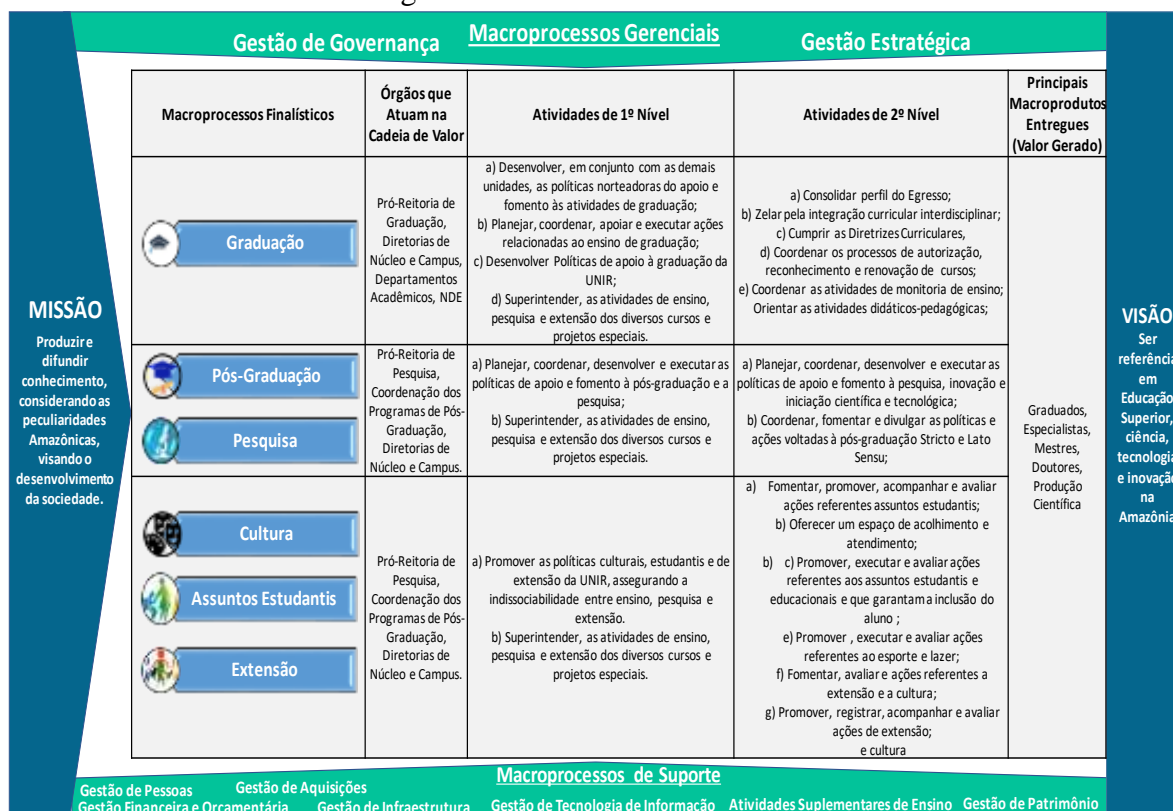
Gestão de Governança Macroprocessos Gerenciais Gestão Estratégica

MISSÃO
Produzir e difundir conhecimento, considerando as peculiaridades Amazônicas, visando o desenvolvimento da sociedade.

| Macroprocessos Finalísticos | Órgãos que Atuam na Cadeia de Valor | Atividades de 1º Nível | Atividades de 2º Nível | Principais Macroprodutos Entregues (Valor Gerado) |
|---|---|---|---|---|
| Graduação | Pró-Reitoria de Graduação, Diretorias de Núcleo e Campus, Departamentos Acadêmicos, NDE | a) Desenvolver, em conjunto com as demais unidades, as políticas norteadoras do apoio e fomento às atividades de graduação; b) Planejar, coordenar, apoiar e executar ações relacionadas ao ensino de graduação; c) Desenvolver Políticas de apoio à graduação da UNIR; d) Superintender, as atividades de ensino, pesquisa e extensão dos diversos cursos e projetos especiais. | a) Consolidar perfil do Egresso; b) Zelar pela integração curricular interdisciplinar; c) Cumprir as Diretrizes Curriculares, d) Coordenar os processos de autorização, reconhecimento e renovação de cursos; e) Coordenar as atividades de monitoria de ensino; Orientar as atividades didáticos-pedagógicas; | Graduados, Especialistas, Mestres, Doutores, Produção Científica |
| Pós-Graduação, Pesquisa | Pró-Reitoria de Pesquisa, Coordenação dos Programas de Pós-Graduação, Diretorias de Núcleo e Campus. | a) Planejar, coordenar, desenvolver e executar as políticas de apoio e fomento à pós-graduação e a pesquisa; b) Superintender, as atividades de ensino, pesquisa e extensão dos diversos cursos e projetos especiais. | a) Planejar, coordenar, desenvolver e executar as políticas de apoio e fomento à pesquisa, inovação e iniciação científica e tecnológica; b) Coordenar, fomentar e divulgar as políticas e ações voltadas à pós-graduação Stricto e Lato Sensu; | |
| Cultura, Assuntos Estudantis, Extensão | Pró-Reitoria de Pesquisa, Coordenação dos Programas de Pós-Graduação, Diretorias de Núcleo e Campus. | a) Promover as políticas culturais, estudantis e de extensão da UNIR, assegurando a indissociabilidade entre ensino, pesquisa e extensão. b) Superintender, as atividades de ensino, pesquisa e extensão dos diversos cursos e projetos especiais. | a) Fomentar, promover, acompanhar e avaliar ações referentes assuntos estudantis; b) Oferecer um espaço de acolhimento e atendimento; b) c) Promover, executar e avaliar ações referentes aos assuntos estudantis e educacionais e que garantam a inclusão do aluno ; e) Promover , executar e avaliar ações referentes ao esporte e lazer; f) Fomentar, avaliar e ações referentes a extensão e a cultura; g) Promover, registrar, acompanhar e avaliar ações de extensão; e cultura | |

VISÃO
Ser referência em Educação Superior, ciência, tecnologia e inovação na Amazônia

Macroprocessos de Suporte
Gestão de Pessoas Gestão de Aquisições
Gestão Financeira e Orçamentária Gestão de Infraestrutura Gestão de Tecnologia de Informação Atividades Suplementares de Ensino Gestão de Patrimônio